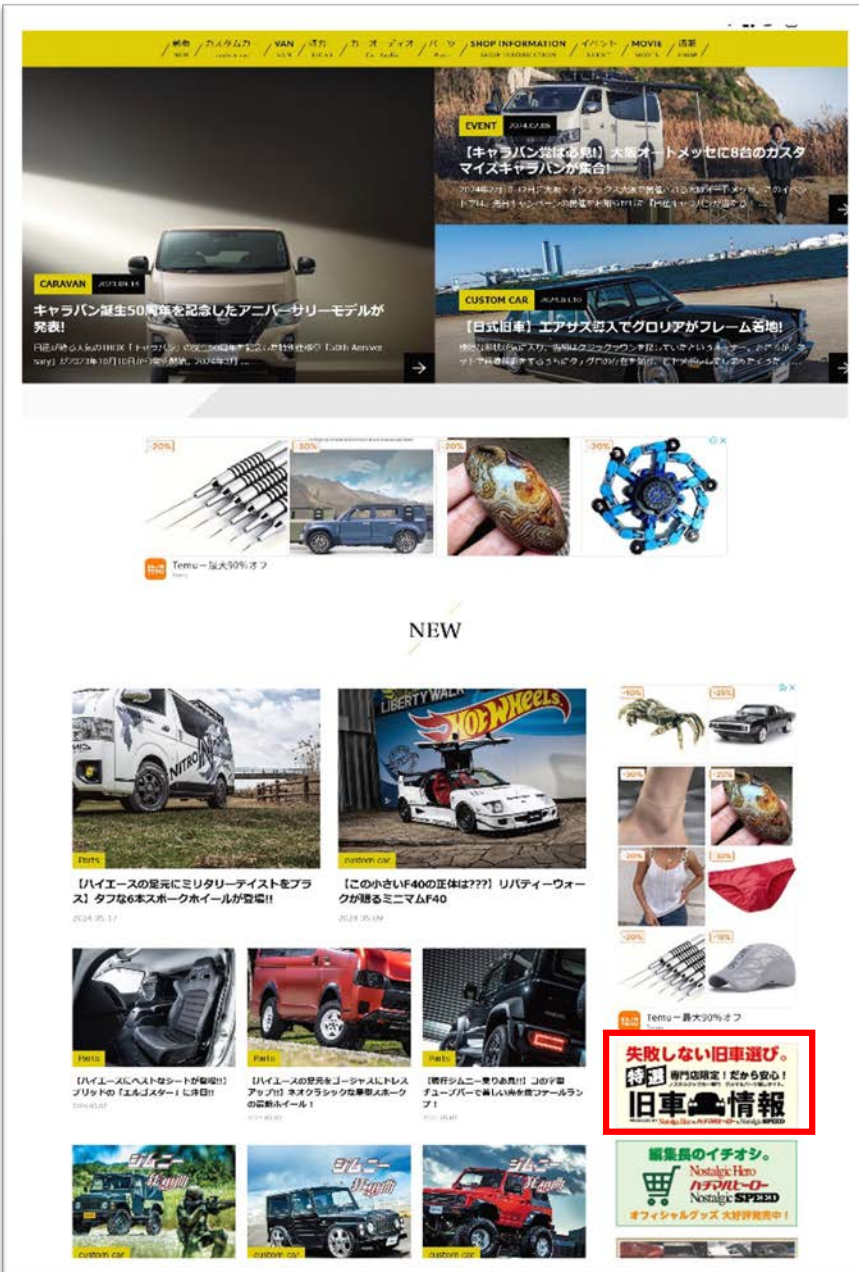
新着 NEW | カスタムカー | VAN | 試乗 | カーオーディオ | パーツ | SHOP INFORMATION | イベント EVENT | MOVIE | 通販 SHOP

EVENT 2024.02.05
【キャラバン党は必見!】大阪オートメッセに8台のカスタマイズキャラバンが集合!
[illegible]

CARAVAN 2023.09.11
キャラバン誕生50周年を記念したアニバーサリーモデルが発表!
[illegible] 「50th Anniversary」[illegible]

CUSTOM CAR 2023.10.10
【旧式旧車】エアサス投入でグロリアがフレーム着地!
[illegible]

-20% -50% -20% -30%
Temu－最大90%オフ

NEW

Parts
【ハイエースの足元にミリタリーテイストをプラス】タフな6本スポークホイールが登場!!
2024.05.17

custom car
【この小さいF40の正体は???】リバティーウォークが魅るミニマムF40
2024.05.09

LIBERTY WALK
Hot Wheels

Parts
【ハイエースにベストなシートが登場!!】ブリッドの「エルゴスター」に注目!!

Parts
【ハイエースの足元をゴージャスにドレスアップ!!】ネオクラシックな車型スポークの足回りホイール!

Parts
【現行ジムニー乗りお見!!】このデザインチューブバーで新しいお手前ファールランプ!

custom car
custom car
custom car

-40% -25% -20% -20% -20% -30% -20% -10%
Temu－最大90%オフ

失敗しない旧車選び。
特選 専門店限定!だから安心!
旧車情報

編集長のイチオシ。
Nostalgic Hero
ハチマルヒーロー
Nostalgic SPEED
オフィシャルグッズ 大好評発売中!